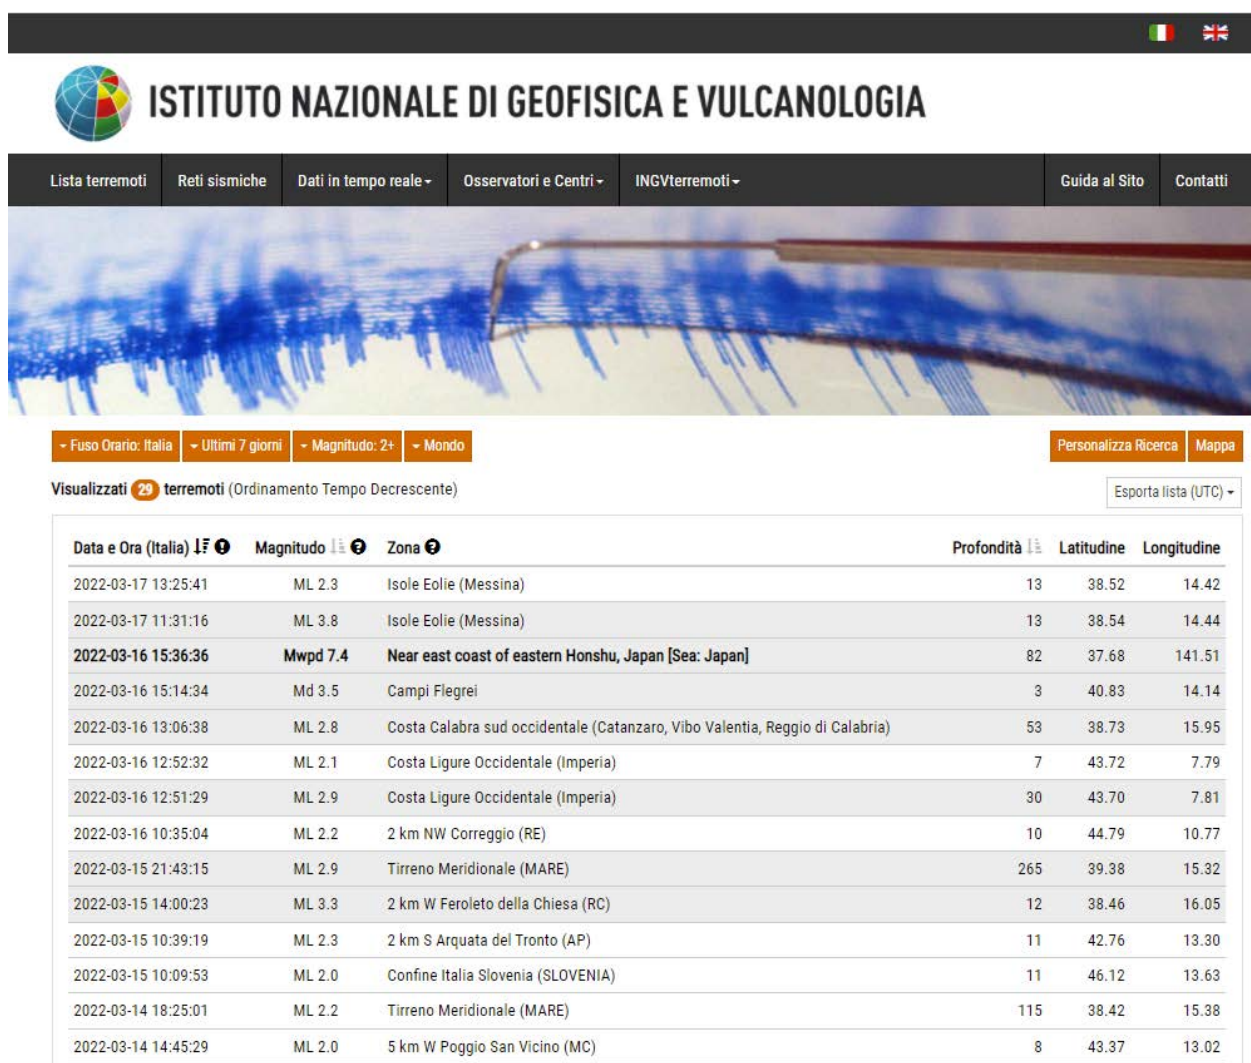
ISTITUTO NAZIONALE DI GEOFISICA E VULCANOLOGIA

Lista terremoti | Reti sismiche | Dati in tempo reale | Osservatori e Centri | INGVterremoti | Guida al Sito | Contatti

Fuso Orario: Italia | Ultimi 7 giorni | Magnitudo: 2+ | Mondo | Personalizza Ricerca | Mappa

Visualizzati 29 terremoti (Ordinamento Tempo Decrescente)

Esporta lista (UTC)

| Data e Ora (Italia) | Magnitudo | Zona | Profondità | Latitudine | Longitudine |
|---|---|---|---|---|---|
| 2022-03-17 13:25:41 | ML 2.3 | Isole Eolie (Messina) | 13 | 38.52 | 14.42 |
| 2022-03-17 11:31:16 | ML 3.8 | Isole Eolie (Messina) | 13 | 38.54 | 14.44 |
| 2022-03-16 15:36:36 | Mwpd 7.4 | Near east coast of eastern Honshu, Japan [Sea: Japan] | 82 | 37.68 | 141.51 |
| 2022-03-16 15:14:34 | Md 3.5 | Campi Flegrei | 3 | 40.83 | 14.14 |
| 2022-03-16 13:06:38 | ML 2.8 | Costa Calabra sud occidentale (Catanzaro, Vibo Valentia, Reggio di Calabria) | 53 | 38.73 | 15.95 |
| 2022-03-16 12:52:32 | ML 2.1 | Costa Ligure Occidentale (Imperia) | 7 | 43.72 | 7.79 |
| 2022-03-16 12:51:29 | ML 2.9 | Costa Ligure Occidentale (Imperia) | 30 | 43.70 | 7.81 |
| 2022-03-16 10:35:04 | ML 2.2 | 2 km NW Correggio (RE) | 10 | 44.79 | 10.77 |
| 2022-03-15 21:43:15 | ML 2.9 | Tirreno Meridionale (MARE) | 265 | 39.38 | 15.32 |
| 2022-03-15 14:00:23 | ML 3.3 | 2 km W Feroleto della Chiesa (RC) | 12 | 38.46 | 16.05 |
| 2022-03-15 10:39:19 | ML 2.3 | 2 km S Arquata del Tronto (AP) | 11 | 42.76 | 13.30 |
| 2022-03-15 10:09:53 | ML 2.0 | Confine Italia Slovenia (SLOVENIA) | 11 | 46.12 | 13.63 |
| 2022-03-14 18:25:01 | ML 2.2 | Tirreno Meridionale (MARE) | 115 | 38.42 | 15.38 |
| 2022-03-14 14:45:29 | ML 2.0 | 5 km W Poggio San Vicino (MC) | 8 | 43.37 | 13.02 |